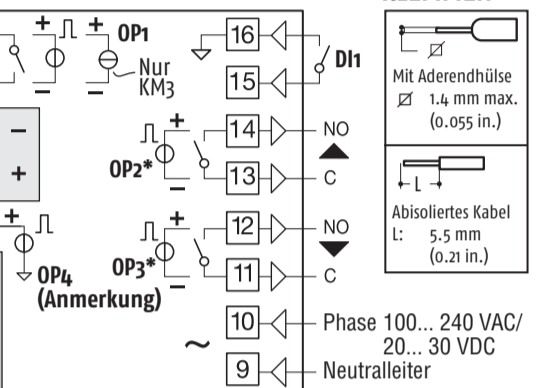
+ Л + OP1

Nur KM3

16

DI1

15

Mit Aderendhülse
⌀ 1.4 mm max. (0.055 in.)

−

+

OP2*

14

NO

13

C

Absoliertes Kabel
L: 5.5 mm (0.21 in.)

OP3*

12

NO

11

C

OP4
(Anmerkung)

10

Phase 100... 240 VAC/ 20... 30 VDC

~

9

Neutralleiter